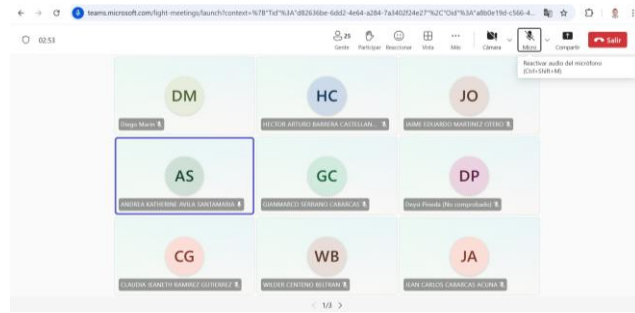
teams.microsoft.com/light-meetings/launch?context=%7B"Tid"%3A"d82636be-6dd2-4e64-a284-7a3402f24e27"%2C"Oid"%3A"a8b0e19d-c566-4...

02:53

25 Gente Participar Reaccionar Vista Más Cámara Micro Compartir Salir

Reactivar audio del micrófono (Ctrl+Shift+M)

DM
Diego Marin

HC
HECTOR ARTURO BARRERA CASTELLAN...

JO
JAIME EDUARDO MARTINEZ OTERO

AS
ANDREA KATHERINE AVILA SANTAMARIA

GC
GIANMARCO SERRANO CABARCAS

DP
Deysi Pineda (No comprobado)

CG
CLAUDIA JEANETH RAMIREZ GUTIERREZ

WB
WILDER CENTENO BELTRAN

JA
JEAN CARLOS CABARCAS ACUNA

1/3